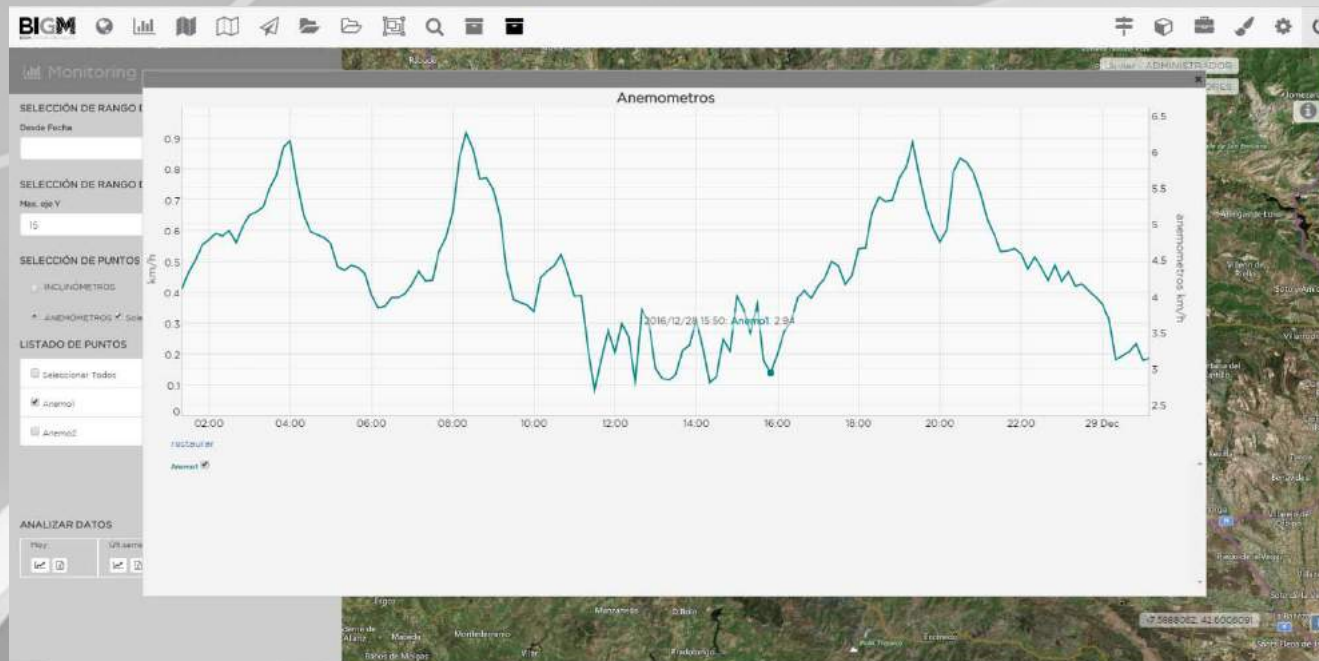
BIGM

Monitoring

SELECCIÓN DE RANGO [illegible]
Desde Fecha

SELECCIÓN DE RANGO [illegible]
Max. eje Y
15

SELECCIÓN DE PUNTOS
INCLINOMETROS
ANEMOMETROS Sele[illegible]

LISTADO DE PUNTOS
Seleccionar Todos
Anemo1
Anemo2

ANALIZAR DATOS
Hoy
Ult.sema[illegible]

ADMINISTRADOR

Anemometros

km/h

0.9
0.8
0.7
0.6
0.5
0.4
0.3
0.2
0.1
0

anemometros km/h

6.5
6
5.5
5
4.5
4
3.5
3
2.5

02:00 04:00 06:00 08:00 10:00 12:00 14:00 16:00 18:00 20:00 22:00 29 Dec

2016/12/28 15:50: Anemo1: 2.94

restaurar

Anemo1

-7.5888062, 42.6006091